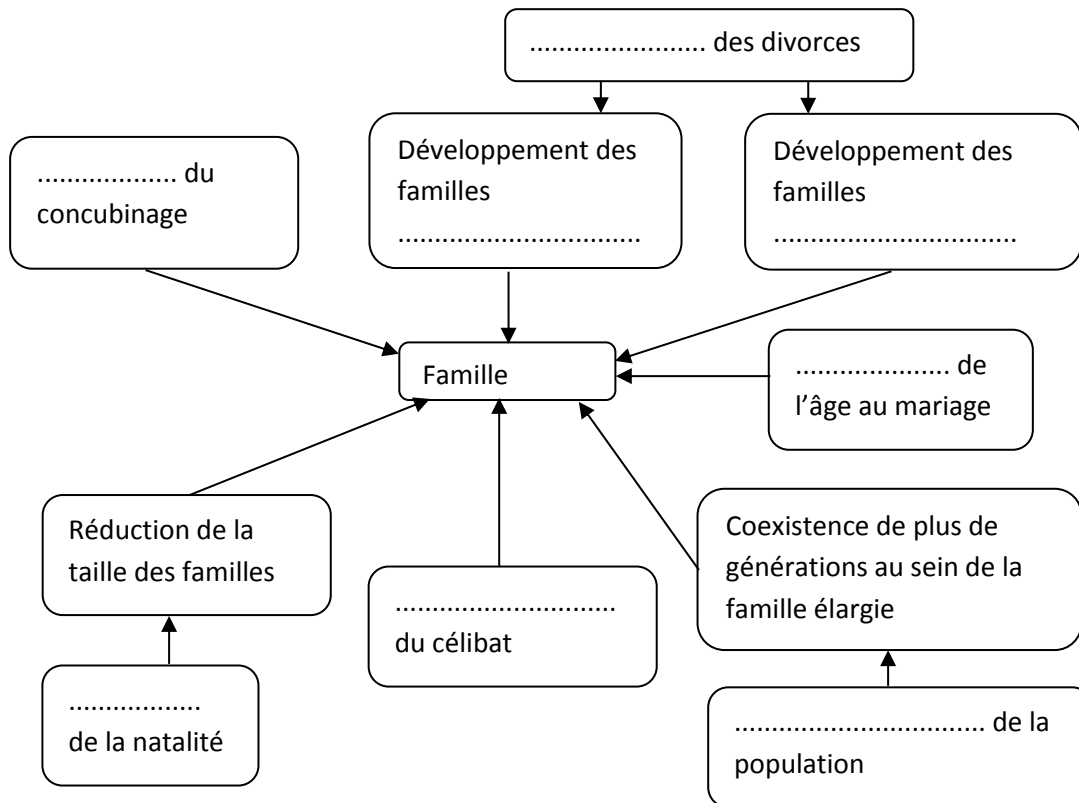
........................ des divorces

.................. du concubinage

Développement des familles ................................

Développement des familles ................................

Famille

.................... de l'âge au mariage

Réduction de la taille des familles

............................ du célibat

Coexistence de plus de générations au sein de la famille élargie

................. de la natalité

................................ de la population